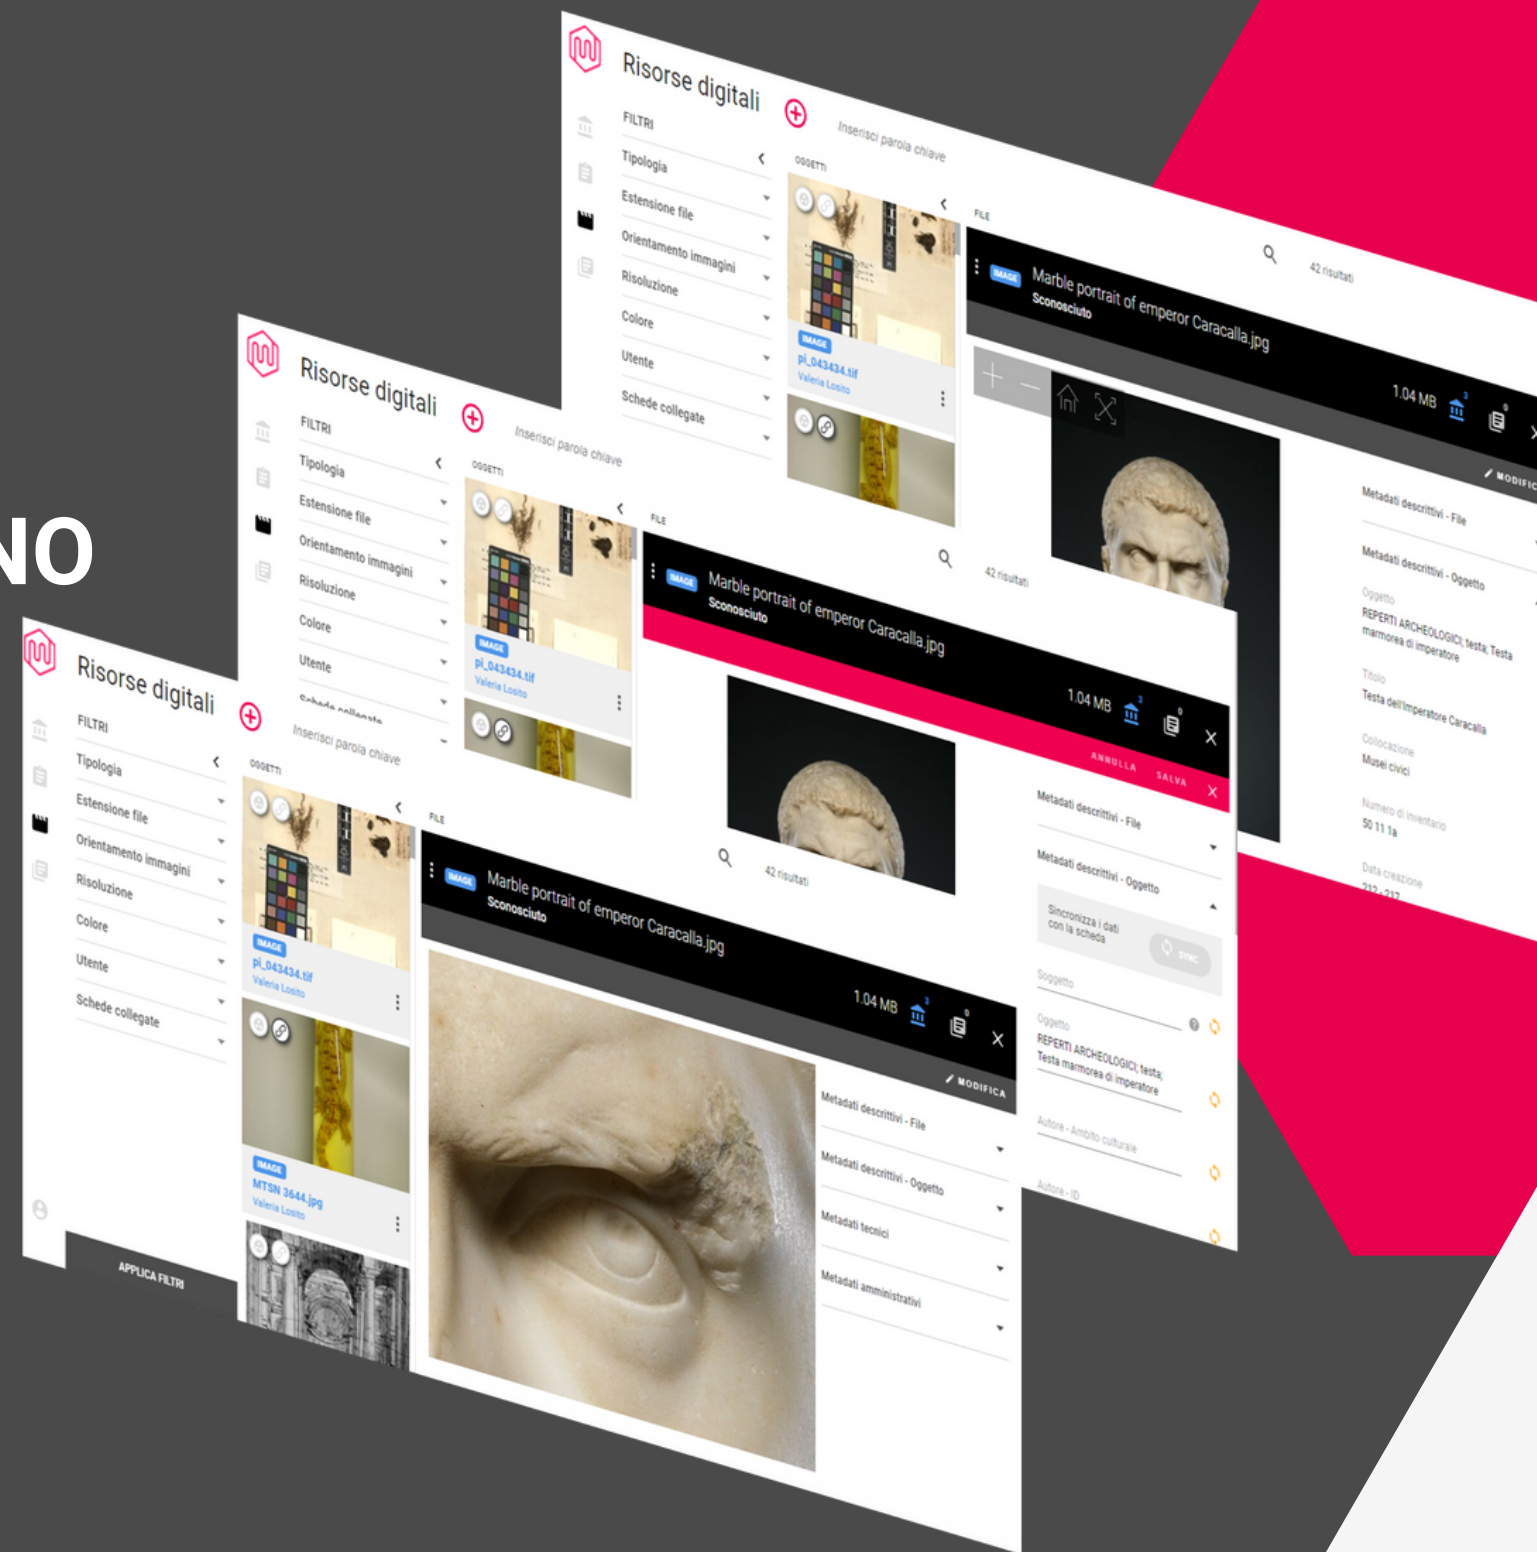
NO

Risorse digitali
FILTRI
Tipologia
Estensione file
Orientamento immagini
Risoluzione
Colore
Utente
Schede collegate
Inserisci parola chiave
OGGETTI
IMAGE
pi_043434.tif
Valeria Losito
FILE
42 risultati
IMAGE
Marble portrait of emperor Caracalla.jpg
Sconosciuto
1.04 MB
MODIFICA
Metadati descrittivi - File
Metadati descrittivi - Oggetto
Oggetto
REPERTI ARCHEOLOGICI, testa, Testa marmorea di imperatore
Titolo
Testa dell'imperatore Caracalla
Collocazione
Musei civici
Numero di inventario
50 11 1a
Data creazione
212 - 217

Risorse digitali
FILTRI
Tipologia
Estensione file
Orientamento immagini
Risoluzione
Colore
Utente
Schede collegate
Inserisci parola chiave
OGGETTI
IMAGE
pi_043434.tif
Valeria Losito
FILE
42 risultati
IMAGE
Marble portrait of emperor Caracalla.jpg
Sconosciuto
1.04 MB
ANNULLA
SALVA
Metadati descrittivi - File
Metadati descrittivi - Oggetto
Sincronizza i dati con la scheda
SYNC
Soggetto
Oggetto
REPERTI ARCHEOLOGICI, testa, Testa marmorea di imperatore
Autore - Ambito culturale
Autore - ID

Risorse digitali
FILTRI
Tipologia
Estensione file
Orientamento immagini
Risoluzione
Colore
Utente
Schede collegate
APPLICA FILTRI
Inserisci parola chiave
OGGETTI
IMAGE
pi_043434.tif
Valeria Losito
IMAGE
MTSN 3644.jpg
Valeria Losito
FILE
42 risultati
IMAGE
Marble portrait of emperor Caracalla.jpg
Sconosciuto
1.04 MB
MODIFICA
Metadati descrittivi - File
Metadati descrittivi - Oggetto
Metadati tecnici
Metadati amministrativi